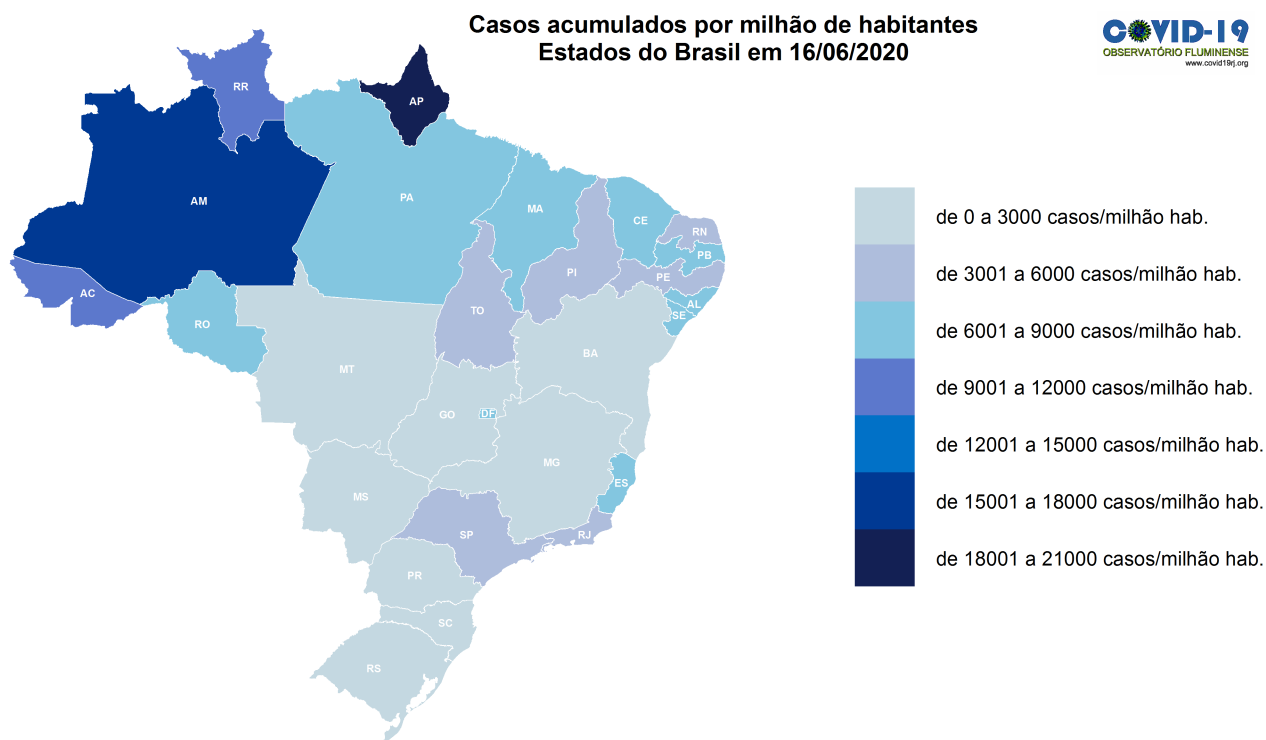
Casos acumulados por milhão de habitantes
Estados do Brasil em 16/06/2020

COVID-19
OBSERVATÓRIO FLUMINENSE
www.covid19rj.org

RR
AP
AM
PA
MA
CE
RN
PB
PI
PE
AL
SE
AC
RO
TO
BA
MT
GO
DF
MG
ES
MS
SP
RJ
PR
SC
RS

de 0 a 3000 casos/milhão hab.
de 3001 a 6000 casos/milhão hab.
de 6001 a 9000 casos/milhão hab.
de 9001 a 12000 casos/milhão hab.
de 12001 a 15000 casos/milhão hab.
de 15001 a 18000 casos/milhão hab.
de 18001 a 21000 casos/milhão hab.